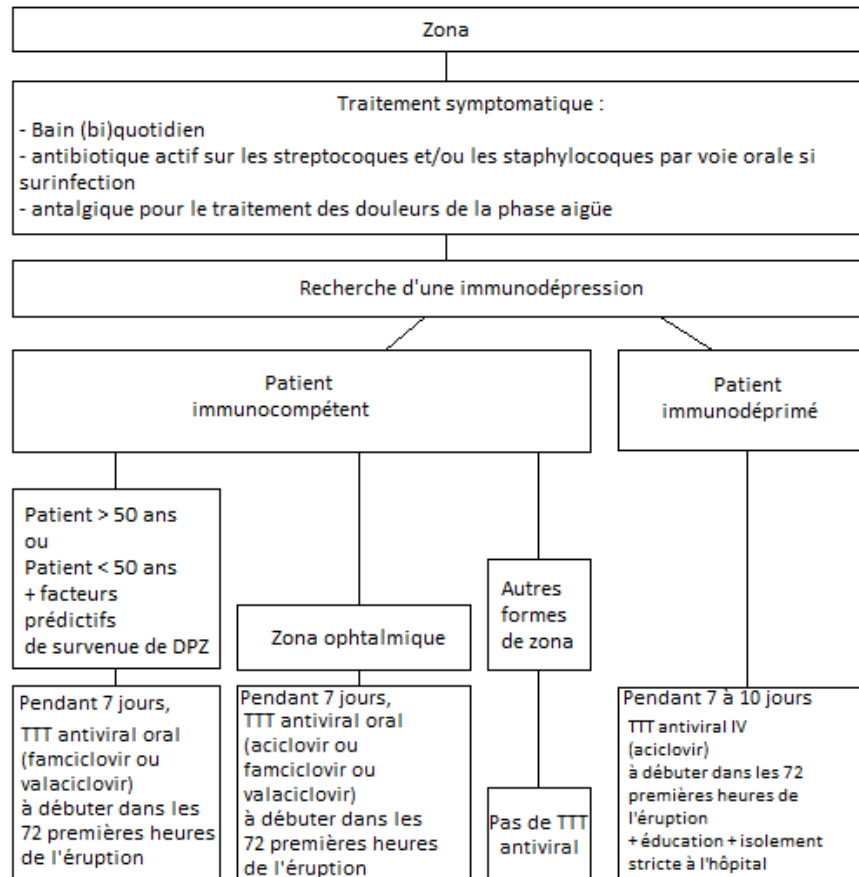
Zona

Traitement symptomatique :
- Bain (bi)quotidien
- antibiotique actif sur les streptocoques et/ou les staphylocoques par voie orale si surinfection
- antalgique pour le traitement des douleurs de la phase aigüe

Recherche d'une immunodépression

Patient immunocompétent

Patient immunodéprimé

Patient > 50 ans ou Patient < 50 ans + facteurs prédictifs de survenue de DPZ

Zona ophtalmique

Autres formes de zona

Pendant 7 jours, TTT antiviral oral (famciclovir ou valaciclovir) à débuter dans les 72 premières heures de l'éruption

Pendant 7 jours, TTT antiviral oral (aciclovir ou famciclovir ou valaciclovir) à débuter dans les 72 premières heures de l'éruption

Pas de TTT antiviral

Pendant 7 à 10 jours
TTT antiviral IV (aciclovir) à débuter dans les 72 premières heures de l'éruption + éducation + isolement stricte à l'hôpital